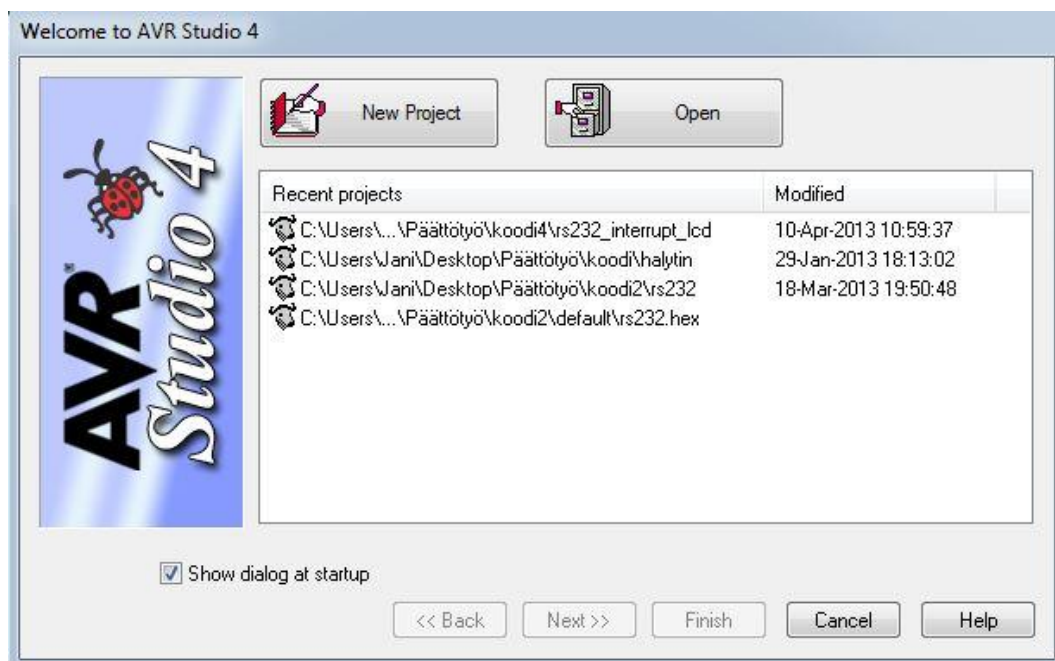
Welcome to AVR Studio 4

AVR Studio 4

New Project

Open

| Recent projects | Modified |
|---|---|
| C:\Users\...\Päättötyö\koodi4\rs232_interrupt_lcd | 10-Apr-2013 10:59:37 |
| C:\Users\Jani\Desktop\Päättötyö\koodi\halytin | 29-Jan-2013 18:13:02 |
| C:\Users\Jani\Desktop\Päättötyö\koodi2\rs232 | 18-Mar-2013 19:50:48 |
| C:\Users\...\Päättötyö\koodi2\default\rs232.hex | |

Show dialog at startup

<< Back

Next >>

Finish

Cancel

Help